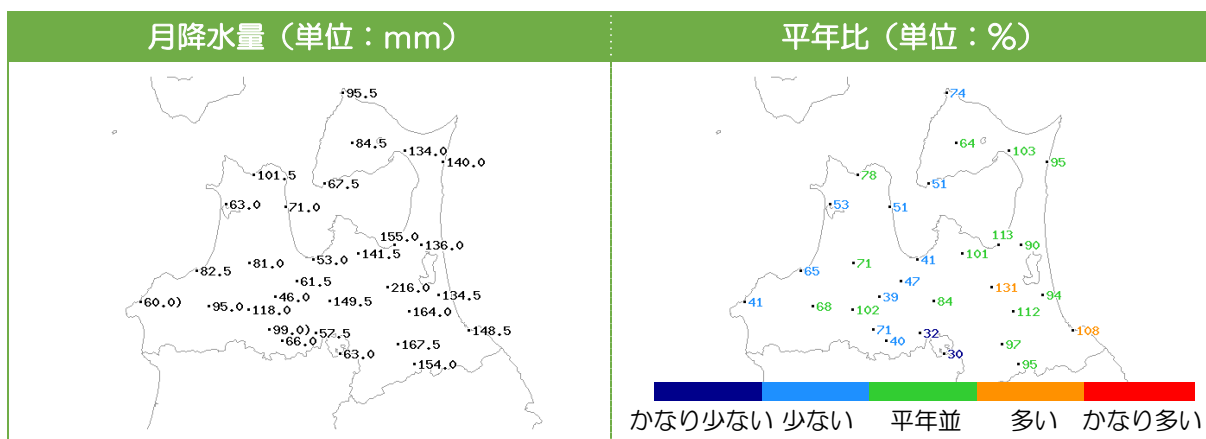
月降水量（単位：mm）

95.5
84.5
134.0
140.0
101.5
67.5
63.0
71.0
155.0
136.0
53.0
141.5
82.5
81.0
61.5
216.0
134.5
46.0
149.5
60.0)
95.0
118.0
164.0
99.0)
57.5
148.5
66.0
167.5
63.0
154.0

平年比（単位：%）

74
64
103
95
78
51
53
51
113
90
101
41
65
71
47
131
94
41
68
102
39
84
112
71
32
108
40
97
30
95

かなり少ない　少ない　平年並　多い　かなり多い